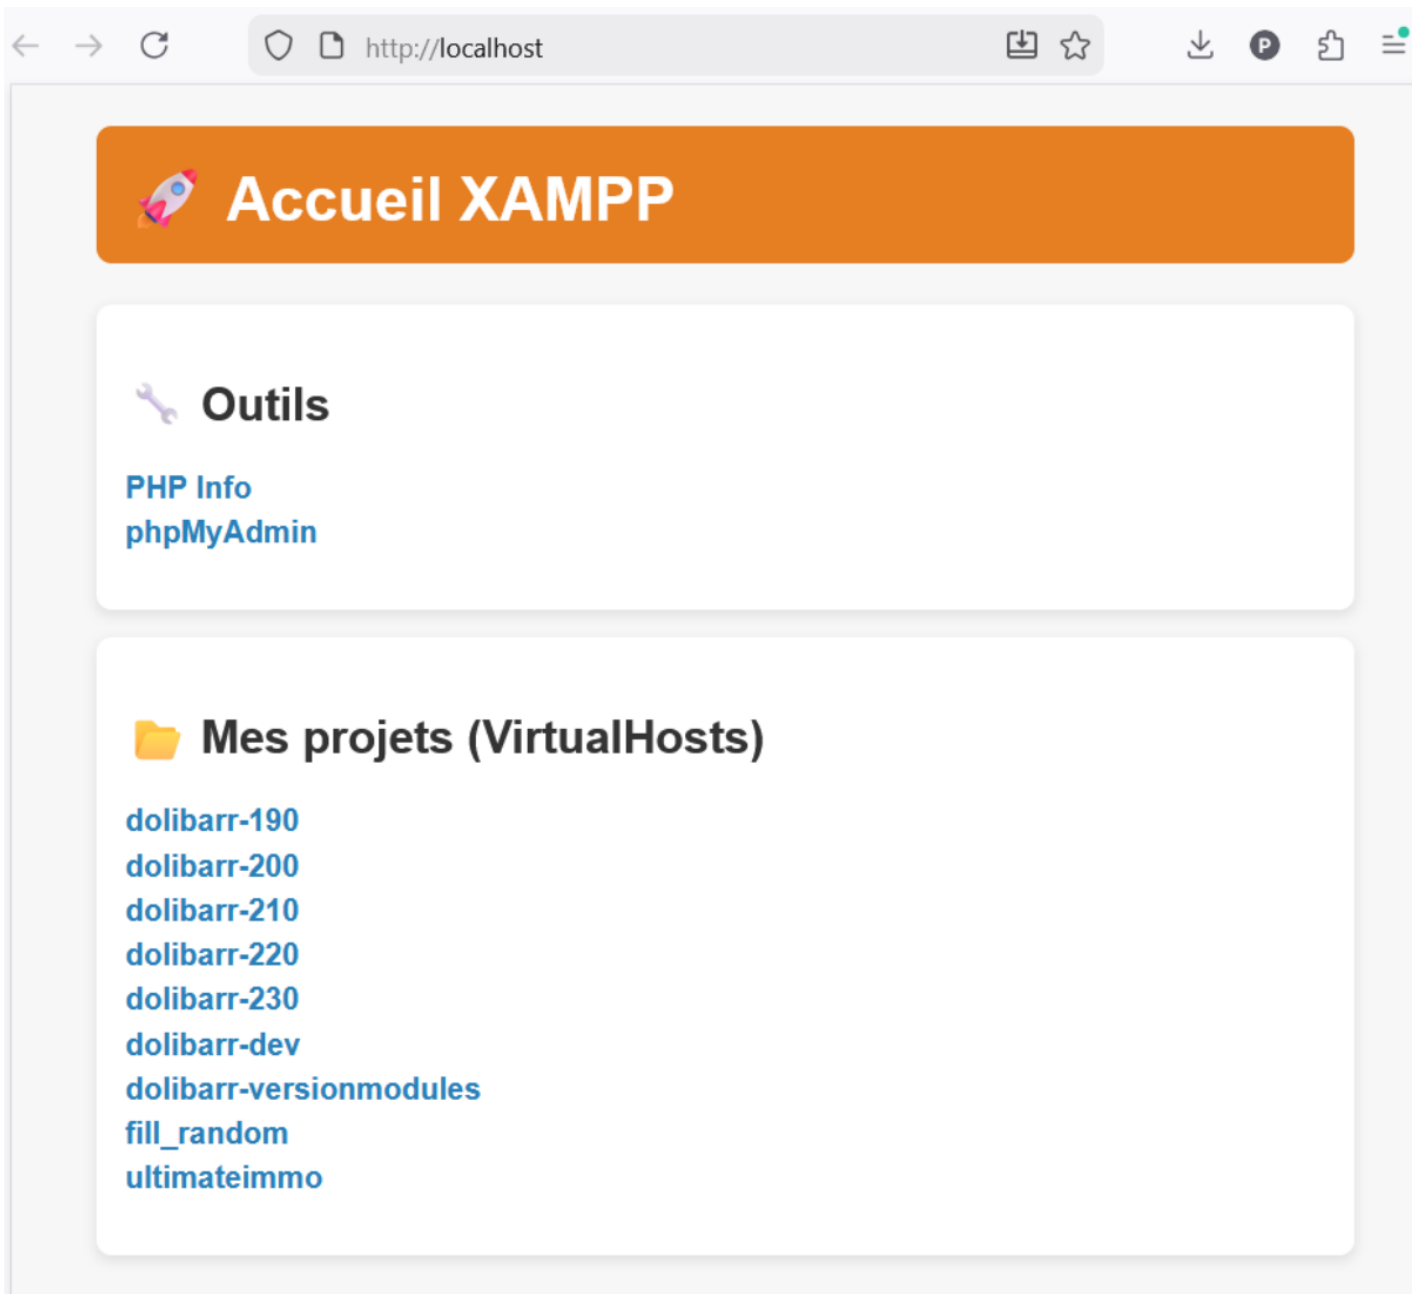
http://localhost

Accueil XAMPP

Outils

PHP Info
phpMyAdmin

Mes projets (VirtualHosts)

dolibarr-190
dolibarr-200
dolibarr-210
dolibarr-220
dolibarr-230
dolibarr-dev
dolibarr-versionmodules
fill_random
ultimateimmo